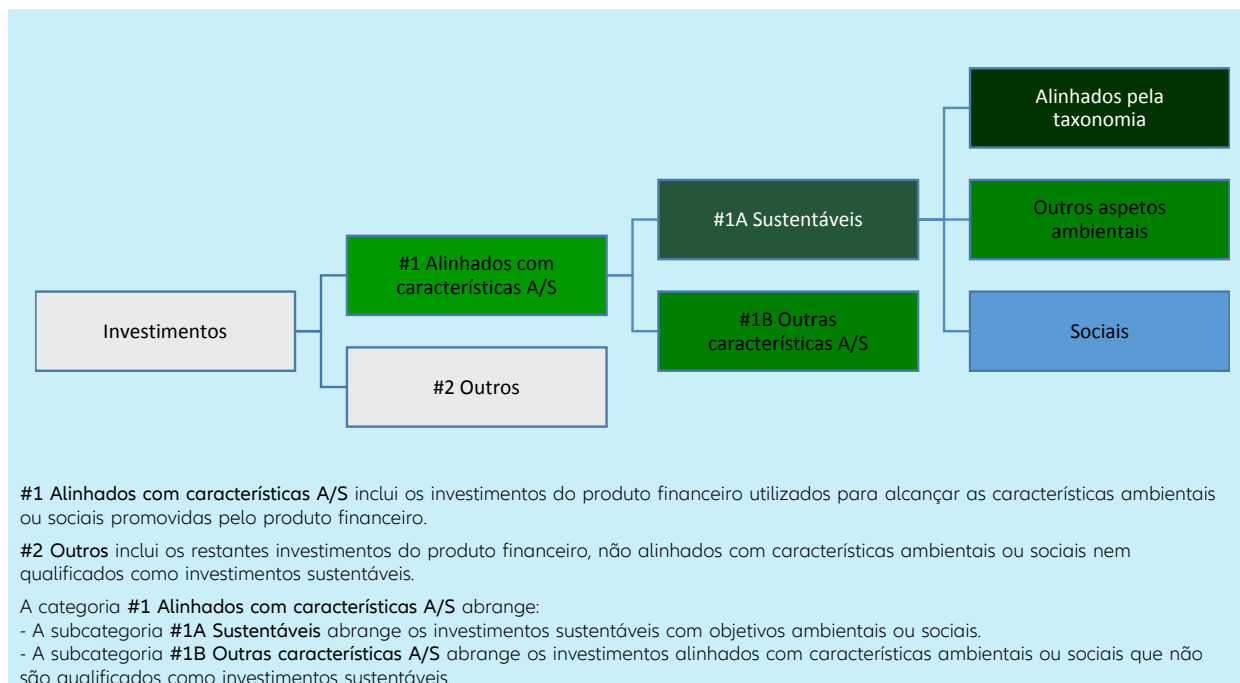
Alinhados pela taxonomia

#1A Sustentáveis

Outros aspetos ambientais

#1 Alinhados com características A/S

Investimentos

#1B Outras características A/S

Sociais

#2 Outros

#1 Alinhados com características A/S inclui os investimentos do produto financeiro utilizados para alcançar as características ambientais ou sociais promovidas pelo produto financeiro.

#2 Outros inclui os restantes investimentos do produto financeiro, não alinhados com características ambientais ou sociais nem qualificados como investimentos sustentáveis.

A categoria #1 Alinhados com características A/S abrange:
- A subcategoria #1A Sustentáveis abrange os investimentos sustentáveis com objetivos ambientais ou sociais.
- A subcategoria #1B Outras características A/S abrange os investimentos alinhados com características ambientais ou sociais que não são qualificados como investimentos sustentáveis.